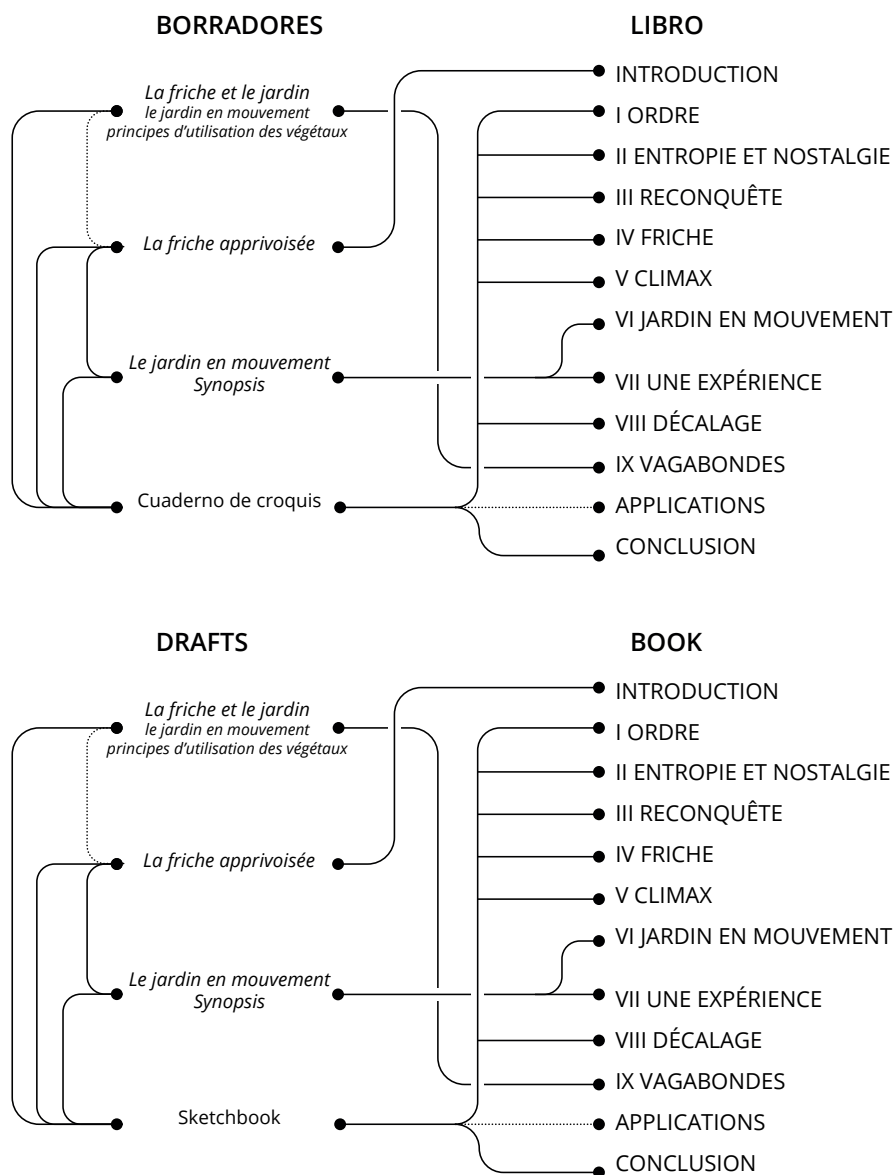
BORRADORES

LIBRO

La friche et le jardin
le jardin en mouvement
principes d'utilisation des végétaux

La friche apprivoisée

Le jardin en mouvement
Synopsis

Cuaderno de croquis

INTRODUCTION
I ORDRE
II ENTROPIE ET NOSTALGIE
III RECONQUÊTE
IV FRICHE
V CLIMAX
VI JARDIN EN MOUVEMENT
VII UNE EXPÉRIENCE
VIII DÉCALAGE
IX VAGABONDES
APPLICATIONS
CONCLUSION

DRAFTS

BOOK

La friche et le jardin
le jardin en mouvement
principes d'utilisation des végétaux

La friche apprivoisée

Le jardin en mouvement
Synopsis

Sketchbook

INTRODUCTION
I ORDRE
II ENTROPIE ET NOSTALGIE
III RECONQUÊTE
IV FRICHE
V CLIMAX
VI JARDIN EN MOUVEMENT
VII UNE EXPÉRIENCE
VIII DÉCALAGE
IX VAGABONDES
APPLICATIONS
CONCLUSION